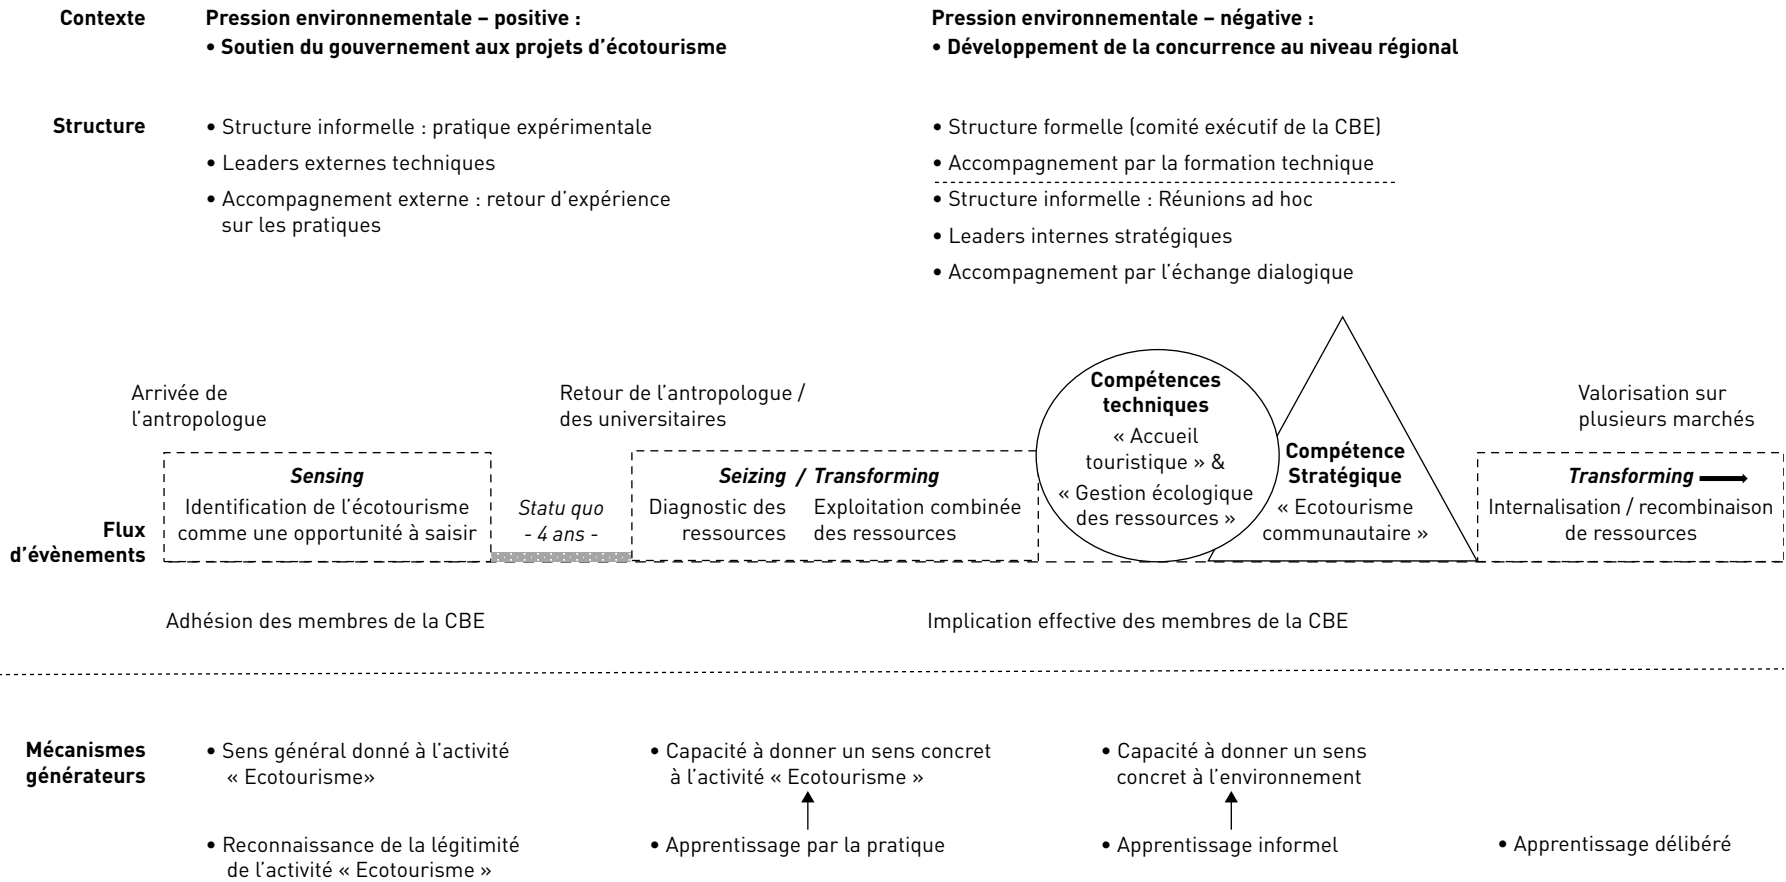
Contexte

Pression environnementale – positive :
• Soutien du gouvernement aux projets d'écotourisme

Pression environnementale – négative :
• Développement de la concurrence au niveau régional

Structure

• Structure informelle : pratique expérimentale
• Leaders externes techniques
• Accompagnement externe : retour d'expérience sur les pratiques

• Structure formelle (comité exécutif de la CBE)
• Accompagnement par la formation technique
• Structure informelle : Réunions ad hoc
• Leaders internes stratégiques
• Accompagnement par l'échange dialogique

Arrivée de l'antropologue

Retour de l'antropologue / des universitaires

Compétences techniques
« Accueil touristique » & « Gestion écologique des ressources »

Compétence Stratégique
« Ecotourisme communautaire »

Valorisation sur plusieurs marchés

Flux d'évènements

Sensing
Identification de l'écotourisme comme une opportunité à saisir

Statu quo
- 4 ans -

Seizing / Transforming
Diagnostic des ressources
Exploitation combinée des ressources

Transforming
Internalisation / recombinaison de ressources

Adhésion des membres de la CBE

Implication effective des membres de la CBE

Mécanismes générateurs

• Sens général donné à l'activité « Ecotourisme»
• Reconnaissance de la légitimité de l'activité « Ecotourisme »

• Capacité à donner un sens concret à l'activité « Ecotourisme »
• Apprentissage par la pratique

• Capacité à donner un sens concret à l'environnement
• Apprentissage informel

• Apprentissage délibéré